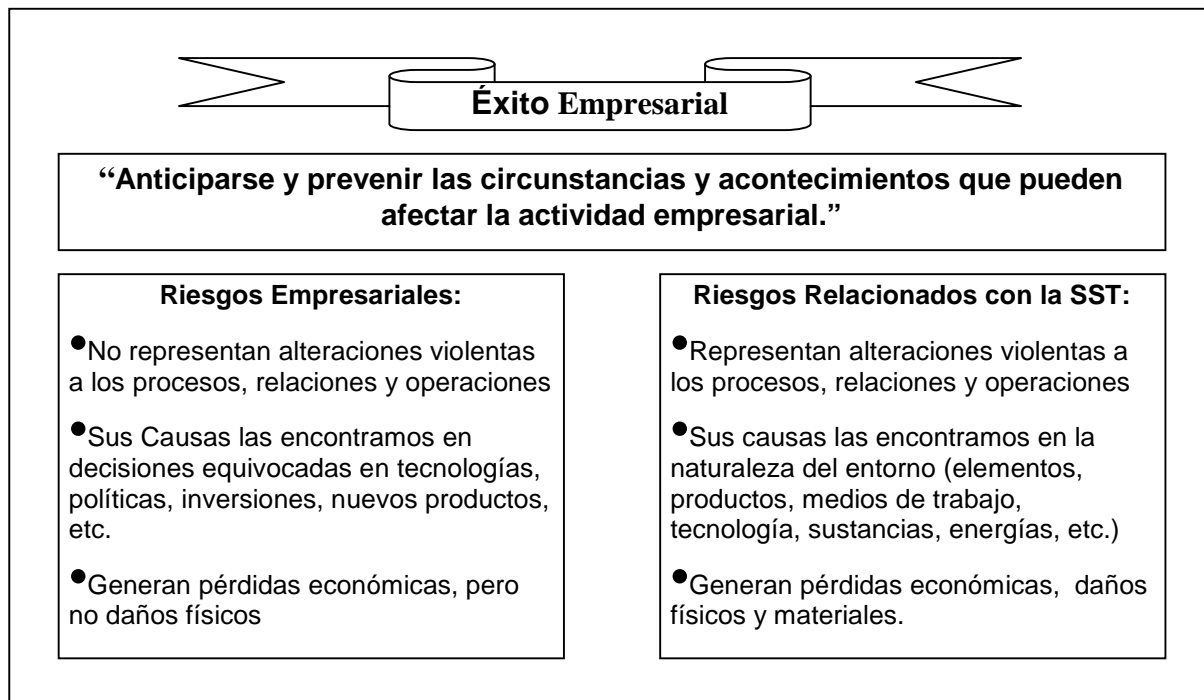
Éxito Empresarial

"Anticiparse y prevenir las circunstancias y acontecimientos que pueden afectar la actividad empresarial."

Riesgos Empresariales:

•No representan alteraciones violentas a los procesos, relaciones y operaciones

•Sus Causas las encontramos en decisiones equivocadas en tecnologías, políticas, inversiones, nuevos productos, etc.

•Generan pérdidas económicas, pero no daños físicos

Riesgos Relacionados con la SST:

•Representan alteraciones violentas a los procesos, relaciones y operaciones

•Sus causas las encontramos en la naturaleza del entorno (elementos, productos, medios de trabajo, tecnología, sustancias, energías, etc.)

•Generan pérdidas económicas, daños físicos y materiales.